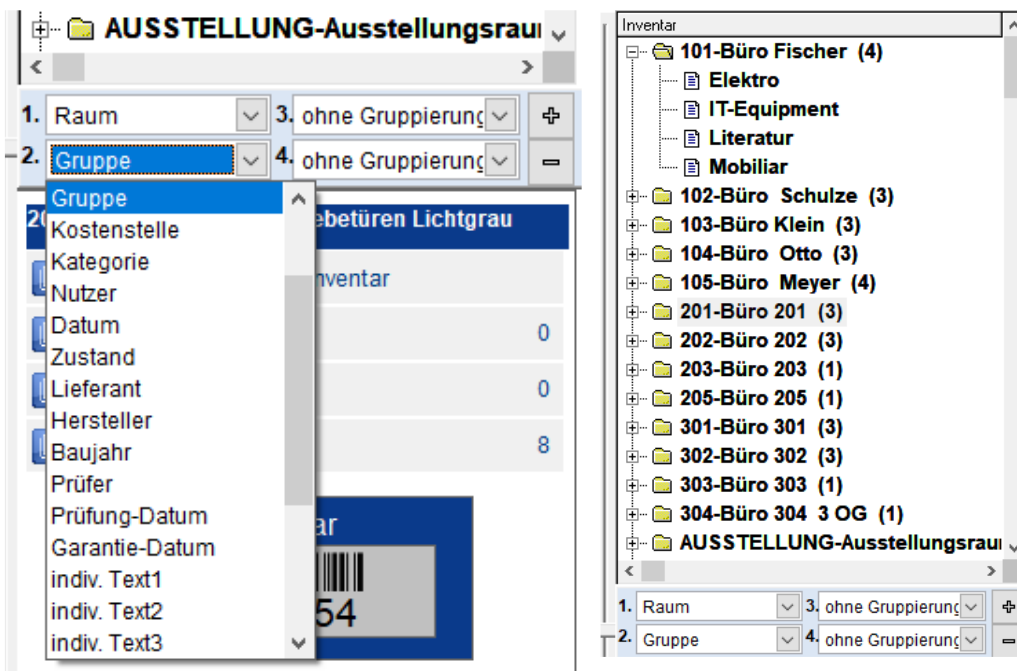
AUSSTELLUNG-Ausstellungsrau

1. Raum
3. ohne Gruppierung
2. Gruppe
4. ohne Gruppierung

Gruppe
Kostenstelle
Kategorie
Nutzer
Datum
Zustand
Lieferant
Hersteller
Baujahr
Prüfer
Prüfung-Datum
Garantie-Datum
indiv. Text1
indiv. Text2
indiv. Text3

20
ebetüren Lichtgrau
nventar
0
0
8
ar
54

Inventar
101-Büro Fischer (4)
Elektro
IT-Equipment
Literatur
Mobiliar
102-Büro Schulze (3)
103-Büro Klein (3)
104-Büro Otto (3)
105-Büro Meyer (4)
201-Büro 201 (3)
202-Büro 202 (3)
203-Büro 203 (1)
205-Büro 205 (1)
301-Büro 301 (3)
302-Büro 302 (3)
303-Büro 303 (1)
304-Büro 304 3 OG (1)
AUSSTELLUNG-Ausstellungsrau

1. Raum
3. ohne Gruppierung
2. Gruppe
4. ohne Gruppierung